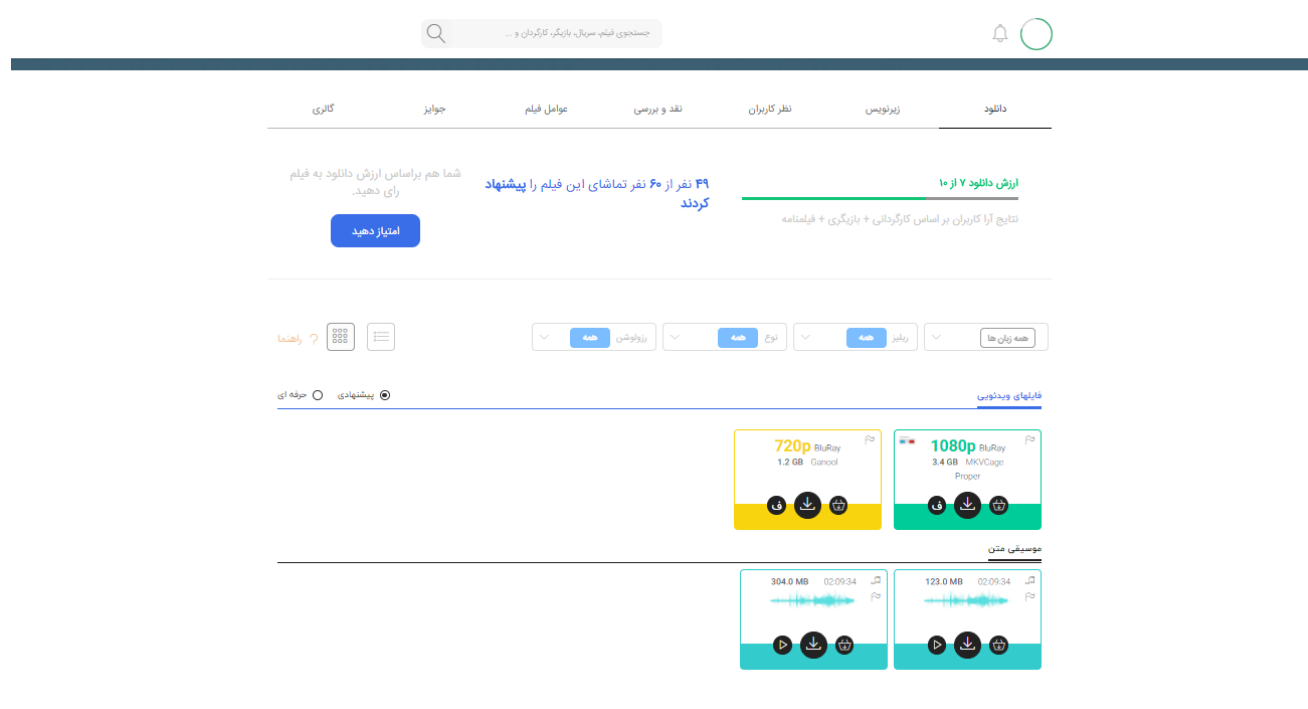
جستجوی فیلم، سریال، بازیگر، کارگردان و ...

دانلود
زیرنویس
نظر کاربران
نقد و بررسی
عوامل فیلم
جوایز
گالری

ارزش دانلود ۷ از ۱۰
نتایج آرا کاربران بر اساس کارگردانی + بازیگری + فیلمنامه

۴۹ نفر از ۶۰ نفر تماشای این فیلم را پیشنهاد کردند

شما هم براساس ارزش دانلود به فیلم رای دهید.
امتیاز دهید

همه زبان ها
ریلیز همه
نوع همه
رزولوشن همه
راهنما

فایلهای ویدئویی
پیشنهادی
حرفه ای

1080p BluRay
3.4 GB MKVCage
Proper
ف

720p BluRay
1.2 GB Ganool
ف

موسیقی متن

123.0 MB 02:09:34
304.0 MB 02:09:34